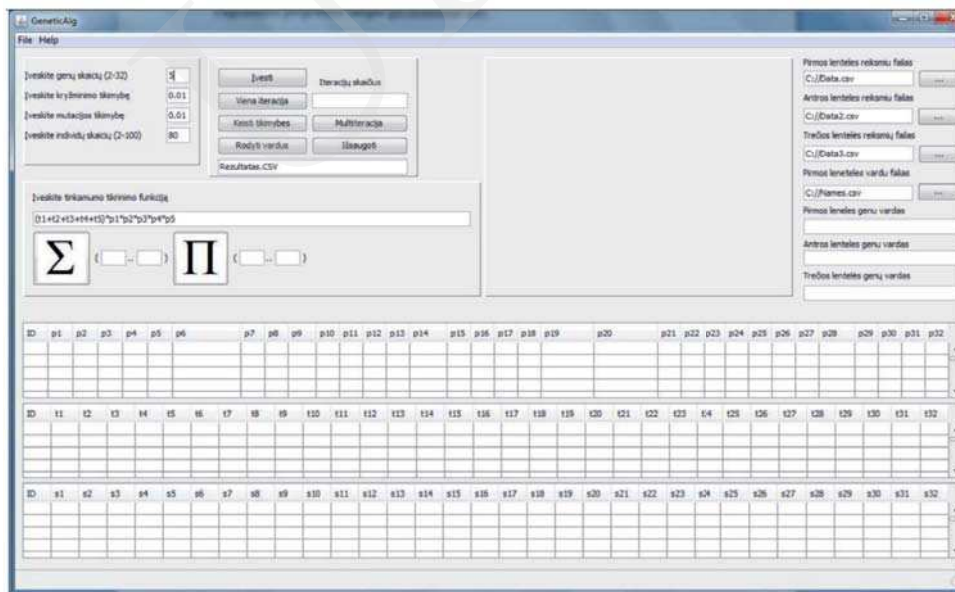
GeneticAlg
File Help

Įveskite genų skaičių (2-32) 5
Įveskite kryžminimo tikimybę 0.01
Įveskite mutacijos tikimybę 0.01
Įveskite individų skaičių (2-100) 80

Įvesti
Iteracijų skaičius
Viena iteracija
Keisti tikimybes
Multiiteracija
Rodyti vardus
Išsaugoti
Rezultatas.CSV

Įveskite tinkamumo tikrinimo funkciją
(t1+t2+t3+t4+t5)*p1*p2*p3*p4*p5

$\Sigma$ ( .. ) $\Pi$ ( .. )

Pirmos lentelės reiksmių failas
C://Data.csv
...
Antros lentelės reiksmių failas
C://Data2.csv
...
Trečios lentelės reiksmių failas
C://Data3.csv
...
Pirmos lenetelės vardų failas
C://Names.csv
...
Pirmos lenelės genų vardas
Antros lentelės genų vardas
Trečios lentelės genų vardas

| ID | p1 | p2 | p3 | p4 | p5 | p6 | p7 | p8 | p9 | p10 | p11 | p12 | p13 | p14 | p15 | p16 | p17 | p18 | p19 | p20 | p21 | p22 | p23 | p24 | p25 | p26 | p27 | p28 | p29 | p30 | p31 | p32 |
|---|---|---|---|---|---|---|---|---|---|---|---|---|---|---|---|---|---|---|---|---|---|---|---|---|---|---|---|---|---|---|---|---|

| ID | t1 | t2 | t3 | t4 | t5 | t6 | t7 | t8 | t9 | t10 | t11 | t12 | t13 | t14 | t15 | t16 | t17 | t18 | t19 | t20 | t21 | t22 | t23 | t24 | t25 | t26 | t27 | t28 | t29 | t30 | t31 | t32 |
|---|---|---|---|---|---|---|---|---|---|---|---|---|---|---|---|---|---|---|---|---|---|---|---|---|---|---|---|---|---|---|---|---|

| ID | s1 | s2 | s3 | s4 | s5 | s6 | s7 | s8 | s9 | s10 | s11 | s12 | s13 | s14 | s15 | s16 | s17 | s18 | s19 | s20 | s21 | s22 | s23 | s24 | s25 | s26 | s27 | s28 | s29 | s30 | s31 | s32 |
|---|---|---|---|---|---|---|---|---|---|---|---|---|---|---|---|---|---|---|---|---|---|---|---|---|---|---|---|---|---|---|---|---|